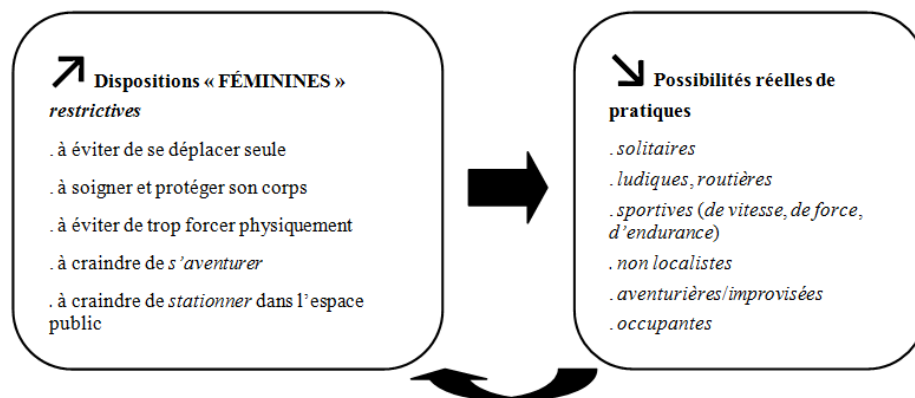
↗ Dispositions « FÉMININES » *restrictives*

. à éviter de se déplacer seule

. à soigner et protéger son corps

. à éviter de trop forcer physiquement

. à craindre de *s'aventurer*

. à craindre de *stationner* dans l'espace public

↘ Possibilités réelles de pratiques

. *solitaires*

. *ludiques, routières*

. *sportives (de vitesse, de force, d'endurance)*

. *non localistes*

. *aventurières/improvisées*

. *occupantes*